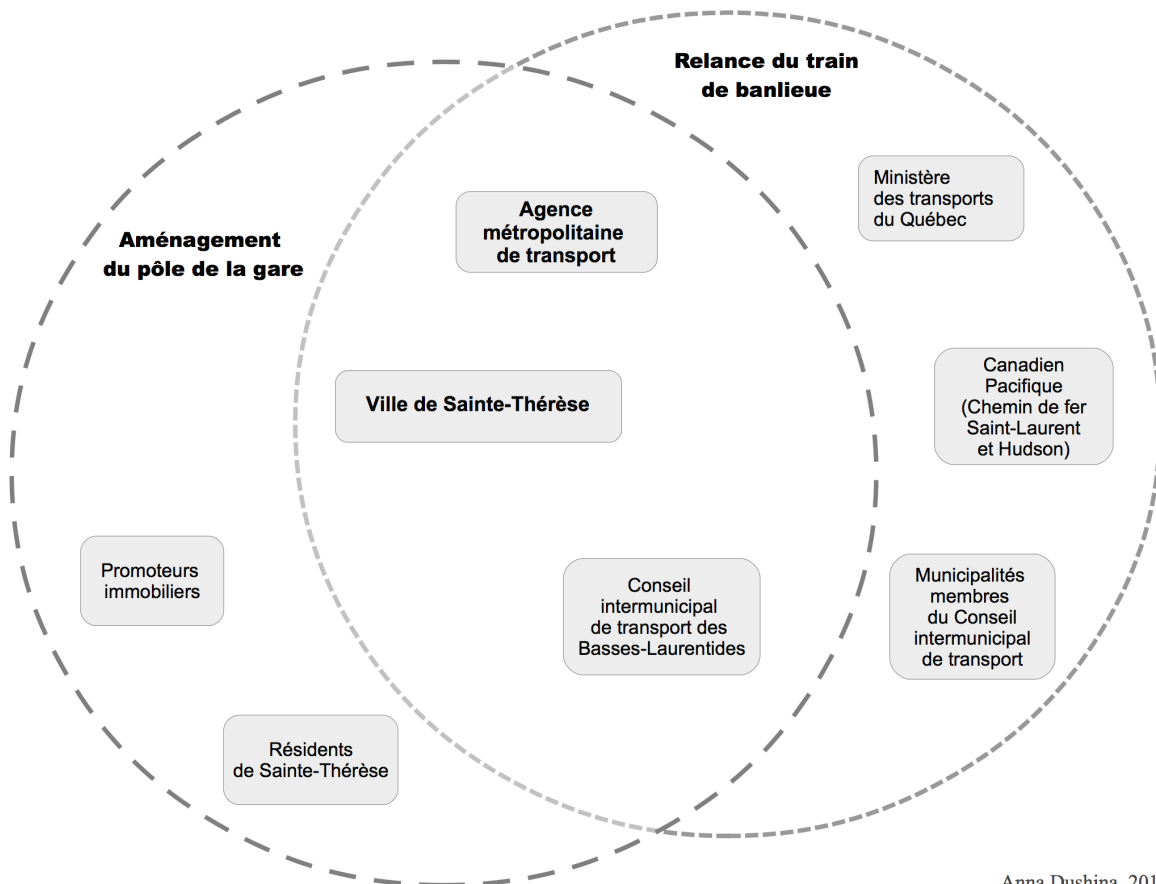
Relance du train de banlieue

Aménagement du pôle de la gare

Ministère des transports du Québec

Agence métropolitaine de transport

Ville de Sainte-Thérèse

Canadien Pacifique (Chemin de fer Saint-Laurent et Hudson)

Promoteurs immobiliers

Conseil intermunicipal de transport des Basses-Laurentides

Municipalités membres du Conseil intermunicipal de transport

Résidents de Sainte-Thérèse

Anna Dushina, 201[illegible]